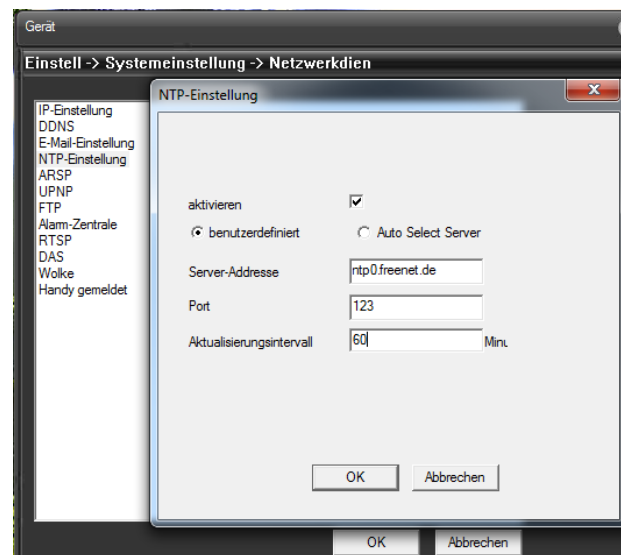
Gerät

Einstell -> Systemeinstellung -> Netzwerkdien

IP-Einstellung
DDNS
E-Mail-Einstellung
NTP-Einstellung
ARSP
UPNP
FTP
Alarm-Zentrale
RTSP
DAS
Wolke
Handy gemeldet

NTP-Einstellung

x

aktivieren ☑

benutzerdefiniert

Auto Select Server

Server-Addresse ntp0.freenet.de

Port 123

Aktualisierungsintervall 60 Minu

OK Abbrechen

OK Abbrechen